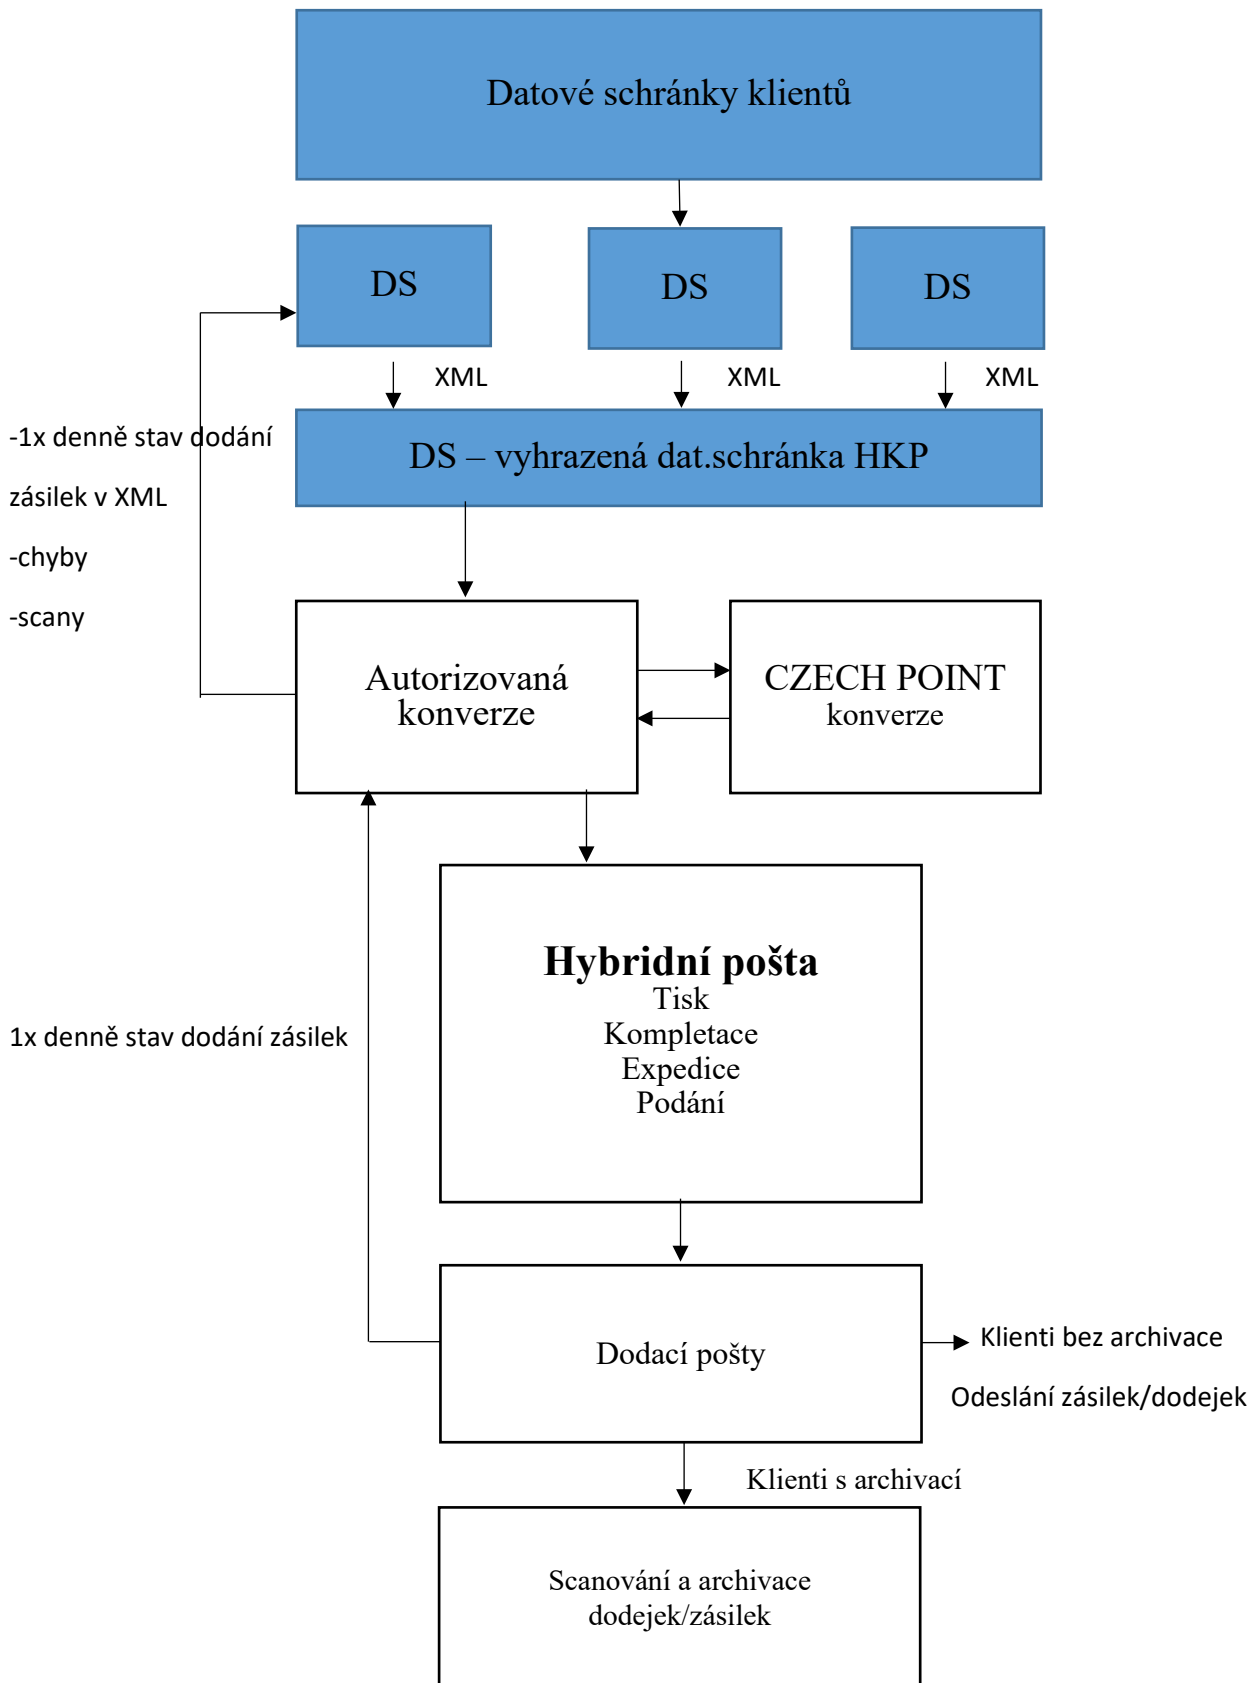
Datové schránky klientů

DS

DS

DS

XML

XML

XML

-1x denně stav dodání zásilek v XML

-chyby

-scany

DS – vyhrazená dat.schránka HKP

Autorizovaná konverze

CZECH POINT konverze

Hybridní pošta
Tisk
Kompletace
Expedice
Podání

1x denně stav dodání zásilek

Dodací pošty

Klienti bez archivace

Odeslání zásilek/dodejek

Klienti s archivací

Scanování a archivace dodejek/zásilek